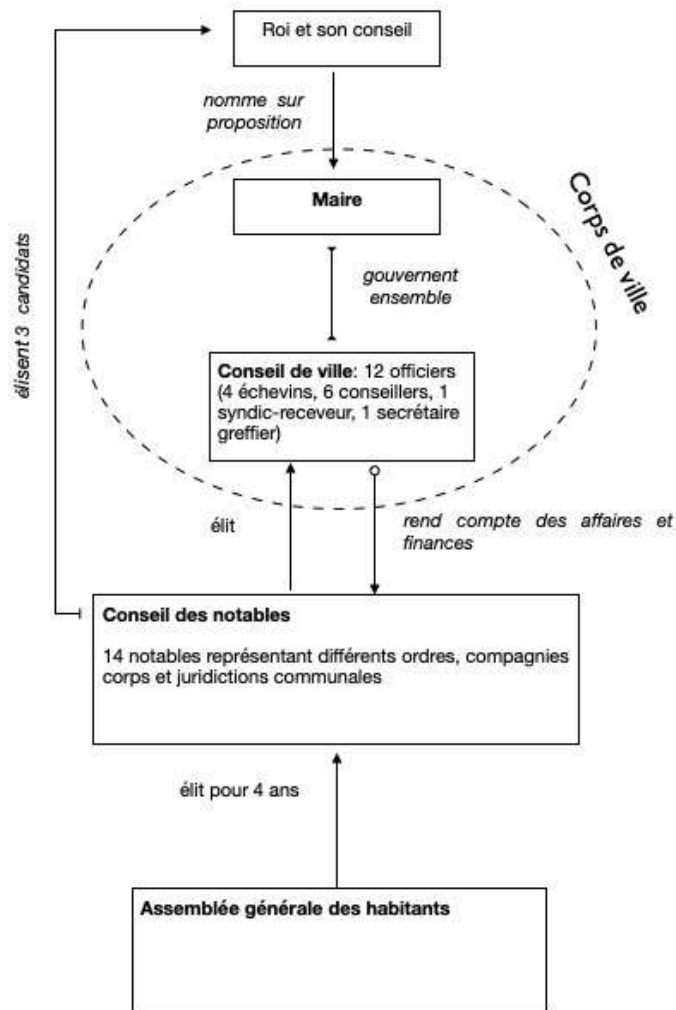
Roi et son conseil

nomme sur proposition

Maire

Corps de ville

élisent 3 candidats

gouvernent ensemble

Conseil de ville: 12 officiers (4 échevins, 6 conseillers, 1 syndic-receveur, 1 secrétaire greffier)

élit

rend compte des affaires et finances

Conseil des notables

14 notables représentant différents ordres, compagnies corps et juridictions communales

élit pour 4 ans

Assemblée générale des habitants